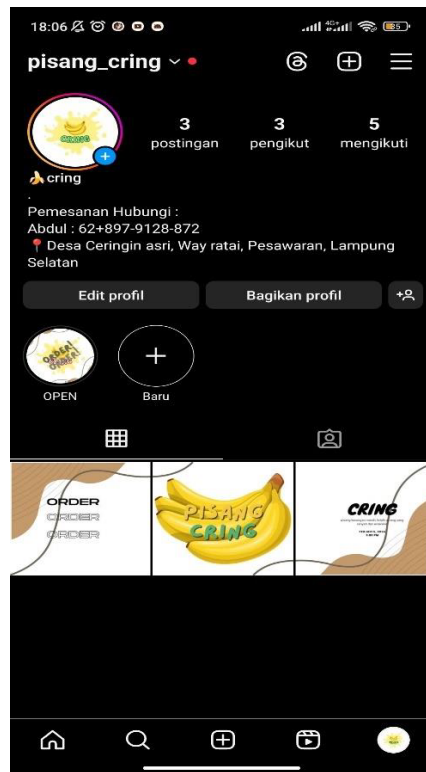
18:06

pisang_cring

3 postingan
3 pengikut
5 mengikuti

🍌cring
.
Pemesanan Hubungi :
Abdul : 62+897-9128-872
📍Desa Ceringin asri, Way ratai, Pesawaran, Lampung Selatan

Edit profil
Bagikan profil

OPEN
Baru

ORDER
ORDER
ORDER

PISANG CRING

CRING
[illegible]